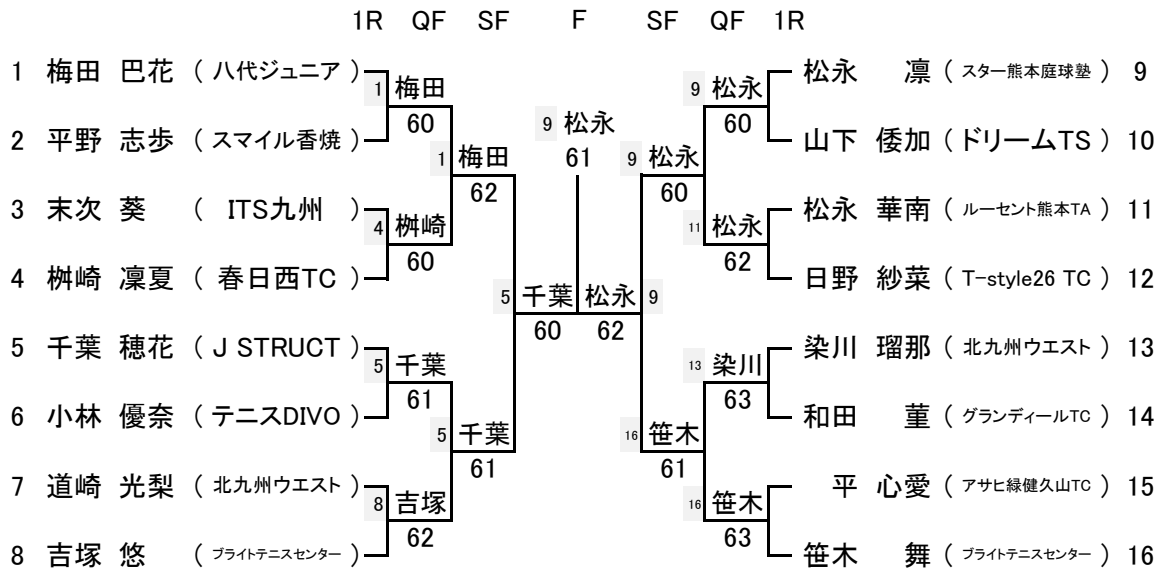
1R QF SF F SF QF 1R

1 梅田 巴花 ( 八代ジュニア )
2 平野 志歩 ( スマイル香焼 )
3 末次 葵 ( ITS九州 )
4 桝崎 凛夏 ( 春日西TC )
5 千葉 穂花 ( J STRUCT )
6 小林 優奈 ( テニスDIVO )
7 道崎 光梨 ( 北九州ウエスト )
8 吉塚 悠 ( ブライトテニスセンター )

1 梅田 60
4 桝崎 60
5 千葉 61
8 吉塚 62

1 梅田 62
5 千葉 61

5 千葉 60

9 松永 61

9 松永 62

9 松永 60
16 笹木 61

9 松永 60
11 松永 62
13 染川 63
16 笹木 63

松永 凛 ( スター熊本庭球塾 ) 9
山下 倭加 ( ドリームTS ) 10
松永 華南 ( ルーセント熊本TA ) 11
日野 紗菜 ( T-style26 TC ) 12
染川 瑠那 ( 北九州ウエスト ) 13
和田 菫 ( グランディールTC ) 14
平 心愛 ( アサヒ緑健久山TC ) 15
笹木 舞 ( ブライトテニスセンター ) 16